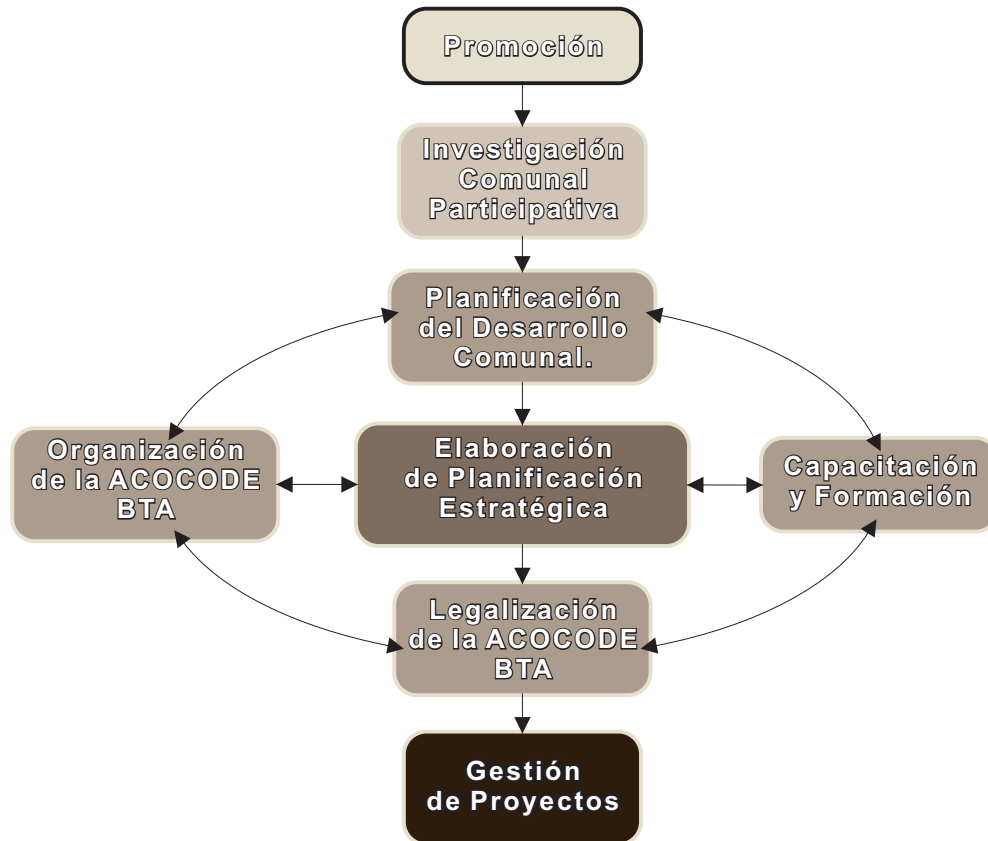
Promoción

Investigación Comunal Participativa

Planificación del Desarrollo Comunal.

Organización de la ACOCODE BTA

Elaboración de Planificación Estratégica

Capacitación y Formación

Legalización de la ACOCODE BTA

Gestión de Proyectos